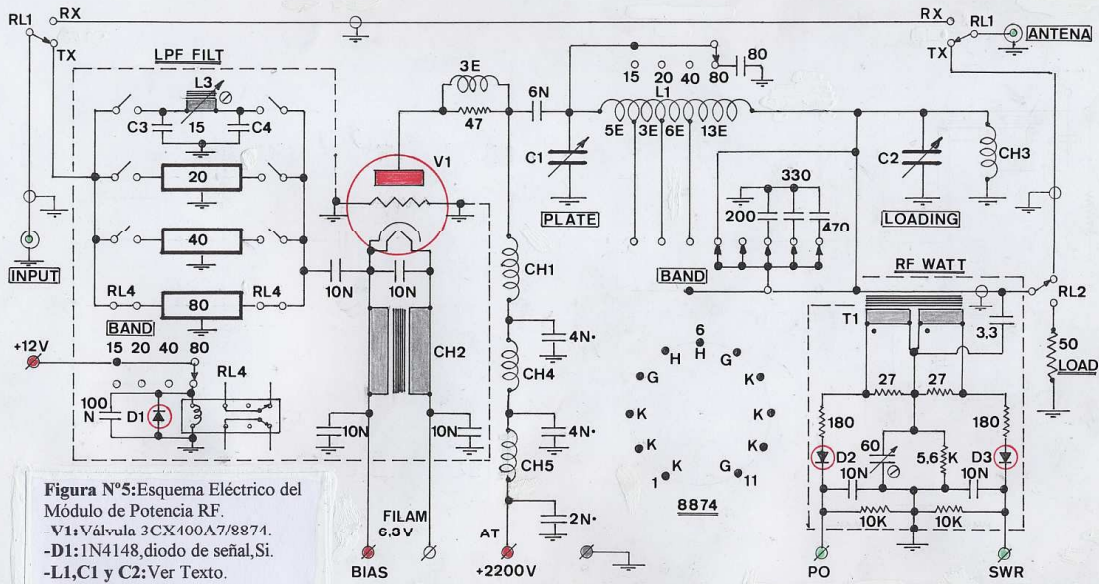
RL1 RX
TX
LPF FILT
L3
C3 15 C4
20
40
80
RL4 RL4
BAND
INPUT
+12V
15 20 40 80
RL4
100 N D1
3E
47
6N
V1
10N 10N
CH2
10N 10N
FILAM 6,3V
BIAS
CH1
4N·
CH4
4N·
CH5
2N·
AT +2200V
15 20 40 80
80
L1
5E 3E 6E 13E
C1
PLATE
330
200 470
BAND
6 H
H G
G K
K K
K K
1 K G 11
8874
RX RL1
TX ANTENA
C2
CH3
LOADING
RF WATT
RL2
T1
3,3
50
LOAD
27 27
180 180
60
D2 5,6 K D3
10N 10N
10K 10K
PO
SWR

Figura Nº5: Esquema Eléctrico del Módulo de Potencia RF.
-V1: Válvula 3CX400A7/8874.
-D1: 1N4148, diodo de señal, Si.
-L1, C1 y C2: Ver Texto.